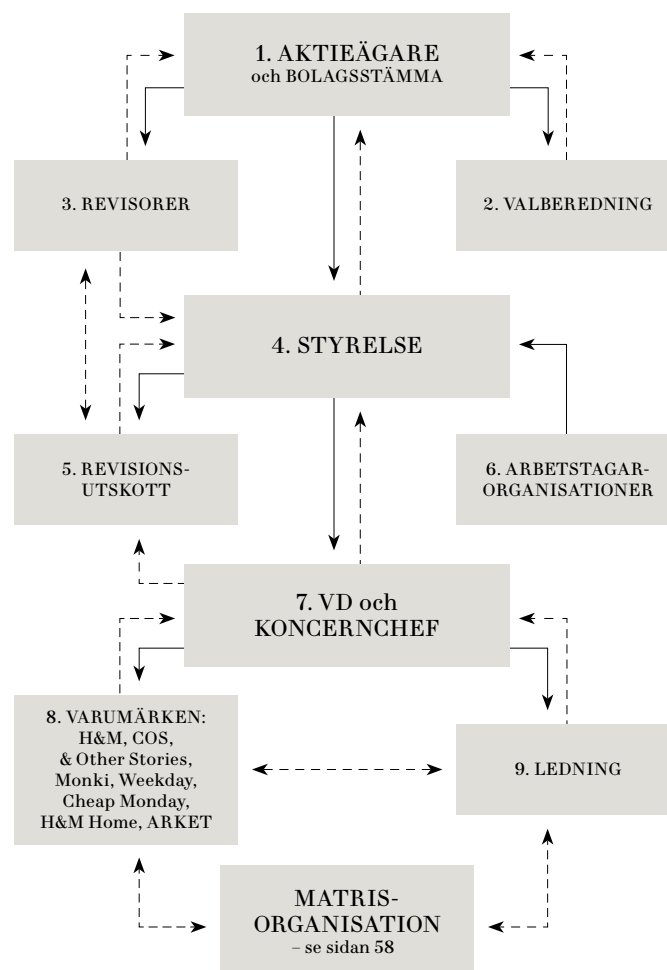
1. AKTIEÄGARE
och BOLAGSSTÄMMA

3. REVISORER

2. VALBEREDNING

4. STYRELSE

5. REVISIONSUTSKOTT

6. ARBETSTAGARORGANISATIONER

7. VD och
KONCERNCHEF

8. VARUMÄRKEN:
H&M, COS,
& Other Stories,
Monki, Weekday,
Cheap Monday,
H&M Home, ARKET

9. LEDNING

MATRISORGANISATION
– se sidan 58